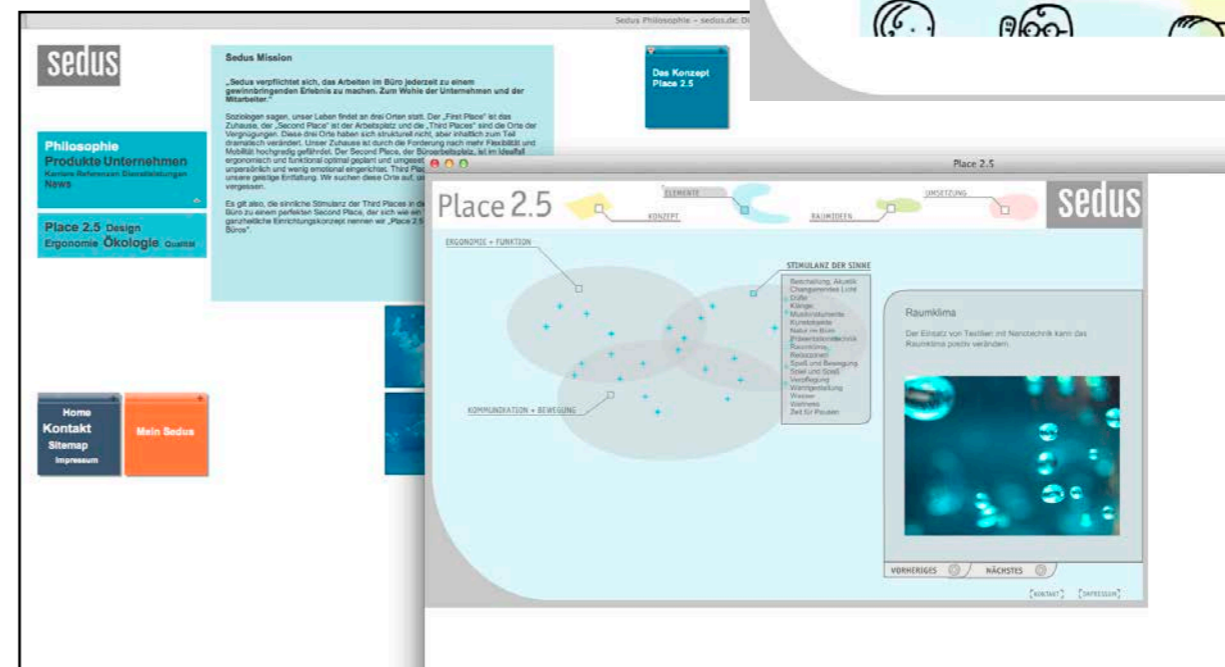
Sedus Philosophie – sedus.de: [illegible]

sedus

Philosophie
Produkte Unternehmen
Karriere Referenzen Dienstleistungen
News

Place 2.5 Design
Ergonomie Ökologie Qualität

Sedus Mission

„Sedus verpflichtet sich, das Arbeiten im Büro jederzeit zu einem gewinnbringenden Erlebnis zu machen. Zum Wohle der Unternehmen und der Mitarbeiter."

Soziologen sagen, unser Leben findet an drei Orten statt. Der „First Place" ist das Zuhause, der „Second Place" ist der Arbeitsplatz und die „Third Places" sind die Orte der Vergnügungen. Diese drei Orte haben sich strukturell nicht, aber inhaltlich zum Teil dramatisch verändert. Unser Zuhause ist durch die Forderung nach mehr Flexibilität und Mobilität hochgradig gefährdet. Der Second Place, der Büroarbeitsplatz, ist im Idealfall ergonomisch und funktional optimal geplant und umgesetzt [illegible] unpersönlich und wenig emotional eingerichtet. Third Place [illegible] unsere geistige Entfaltung. Wir suchen diese Orte auf, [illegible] vergessen.

Es gilt also, die sinnliche Stimulanz der Third Places in d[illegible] Büro zu einem perfekten Second Place, der sich wie ein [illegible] ganzheitliche Einrichtungskonzept nennen wir „Place 2.5 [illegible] Büro".

Das Konzept Place 2.5

Home
Kontakt
Sitemap
Impressum

Mein Sedus

Place 2.5

Place 2.5
ELEMENTE
KONZEPT
RAUMIDEEN
UMSETZUNG
sedus

ERGONOMIE + FUNKTION
STIMULANZ DER SINNE
KOMMUNIKATION + BEWEGUNG

Beschallung, Akustik
Changierendes Licht
Düfte
Klänge
Musikinstrumente
Kunstobjekte
Natur im Büro
Präsentationstechnik
Raumklima
Relaxzonen
Spaß und Bewegung
Spiel und Spaß
Verpflegung
Wandgestaltung
Wasser
Wellness
Zeit für Pausen

Raumklima

Der Einsatz von Textilien mit Nanotechnik kann das Raumklima positiv verändern.

VORHERIGES
NÄCHSTES

[KONTAKT] [IMPRESSUM]